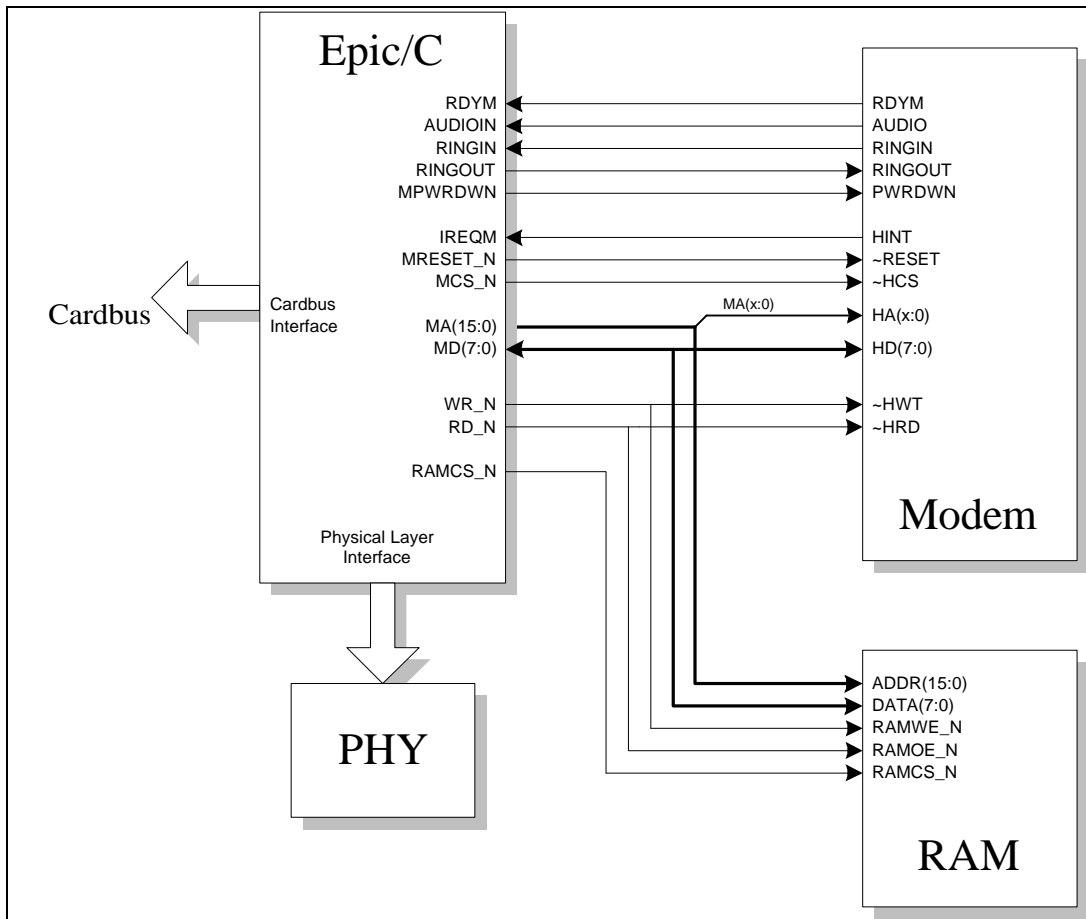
Epic/C

RDYM
AUDIOIN
RINGIN
RINGOUT
MPWRDWN

IREQM
MRESET_N
MCS_N

Cardbus

Cardbus Interface

MA(15:0)
MD(7:0)

WR_N
RD_N

RAMCS_N

Physical Layer Interface

RDYM
AUDIO
RINGIN
RINGOUT
PWRDWN

HINT
~RESET
~HCS

MA(x:0)

HA(x:0)
HD(7:0)

~HWT
~HRD

Modem

PHY

ADDR(15:0)
DATA(7:0)
RAMWE_N
RAMOE_N
RAMCS_N

RAM